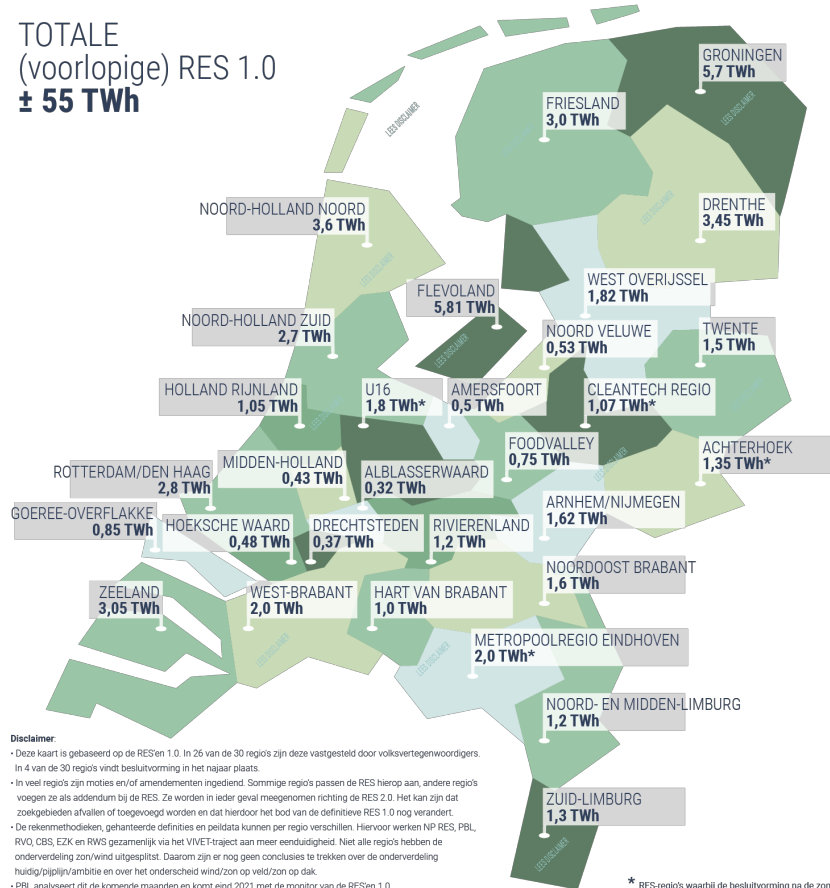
TOTALE
(voorlopige) RES 1.0
± 55 TWh

GRONINGEN
5,7 TWh

FRIESLAND
3,0 TWh

DRENTHE
3,45 TWh

NOORD-HOLLAND NOORD
3,6 TWh

WEST OVERIJSSEL
1,82 TWh

FLEVOLAND
5,81 TWh

NOORD-HOLLAND ZUID
2,7 TWh

NOORD VELUWE
0,53 TWh

TWENTE
1,5 TWh

HOLLAND RIJNLAND
1,05 TWh

U16
1,8 TWh*

AMERSFOORT
0,5 TWh

CLEANTECH REGIO
1,07 TWh*

FOODVALLEY
0,75 TWh

ACHTERHOEK
1,35 TWh*

ROTTERDAM/DEN HAAG
2,8 TWh

MIDDEN-HOLLAND
0,43 TWh

ALBLASSERWAARD
0,32 TWh

ARNHEM/NIJMEGEN
1,62 TWh

GOEREE-OVERFLAKKE
0,85 TWh

HOEKSCHE WAARD
0,48 TWh

DRECHTSTEDEN
0,37 TWh

RIVIERENLAND
1,2 TWh

NOORDOOST BRABANT
1,6 TWh

ZEELAND
3,05 TWh

WEST-BRABANT
2,0 TWh

HART VAN BRABANT
1,0 TWh

METROPOOLREGIO EINDHOVEN
2,0 TWh*

NOORD- EN MIDDEN-LIMBURG
1,2 TWh

ZUID-LIMBURG
1,3 TWh

LEES DISCLAIMER

Disclaimer:
• Deze kaart is gebaseerd op de RES'en 1.0. In 26 van de 30 regio's zijn deze vastgesteld door volksvertegenwoordigers. In 4 van de 30 regio's vindt besluitvorming in het najaar plaats.
• In veel regio's zijn moties en/of amendementen ingediend. Sommige regio's passen de RES hierop aan, andere regio's voegen ze als addendum bij de RES. Ze worden in ieder geval meegenomen richting de RES 2.0. Het kan zijn dat zoekgebieden afvallen of toegevoegd worden en dat hierdoor het bod van de definitieve RES 1.0 nog verandert.
• De rekenmethodieken, gehanteerde definities en peildata kunnen per regio verschillen. Hiervoor werken NP RES, PBL, RVO, CBS, EZK en RWS gezamenlijk via het VIVET-traject aan meer eenduidigheid. Niet alle regio's hebben de onderverdeling zon/wind uitgesplitst. Daarom zijn er nog geen conclusies te trekken over de onderverdeling huidig/pijplijn/ambitie en over het onderscheid wind/zon op veld/zon op dak.
• PBL analyseert dit de komende maanden en komt eind 2021 met de monitor van de RES'en 1.0.

* RES-regio's waarbij de besluitvorming na de zon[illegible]